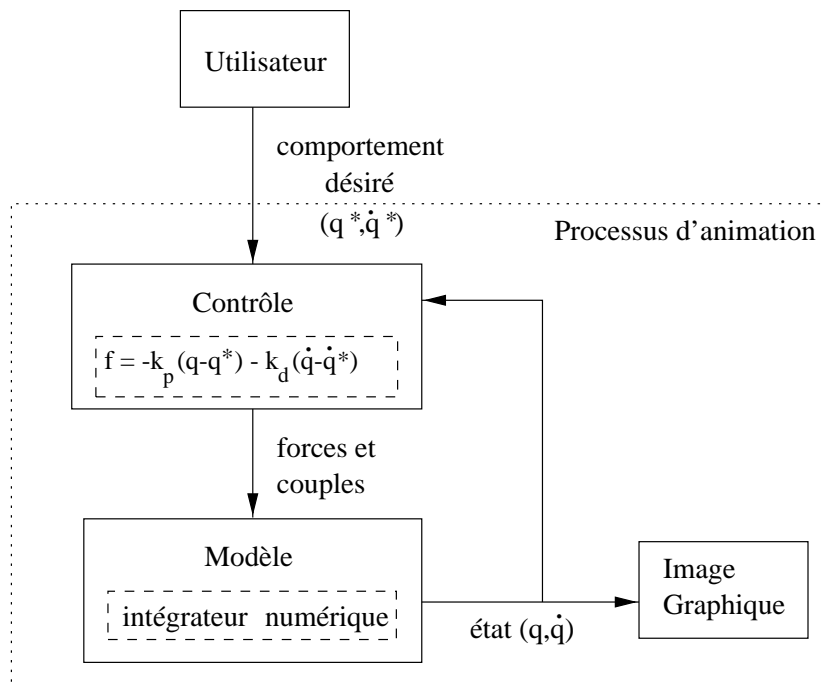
Utilisateur

comportement désiré $(q^*, \dot{q}^*)$

Processus d'animation

Contrôle

$f = -k_p(q-q^*) - k_d(\dot{q}-\dot{q}^*)$

forces et couples

Modèle

intégrateur numérique

état $(q, \dot{q})$

Image Graphique